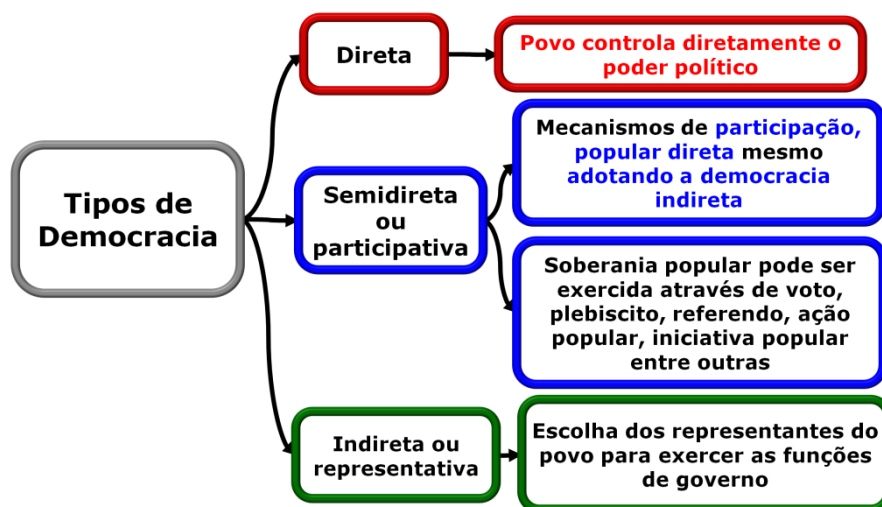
Tipos de Democracia

Direta

Povo controla diretamente o poder político

Semidireta ou participativa

Mecanismos de participação, popular direta mesmo adotando a democracia indireta

Soberania popular pode ser exercida através de voto, plebiscito, referendo, ação popular, iniciativa popular entre outras

Indireta ou representativa

Escolha dos representantes do povo para exercer as funções de governo